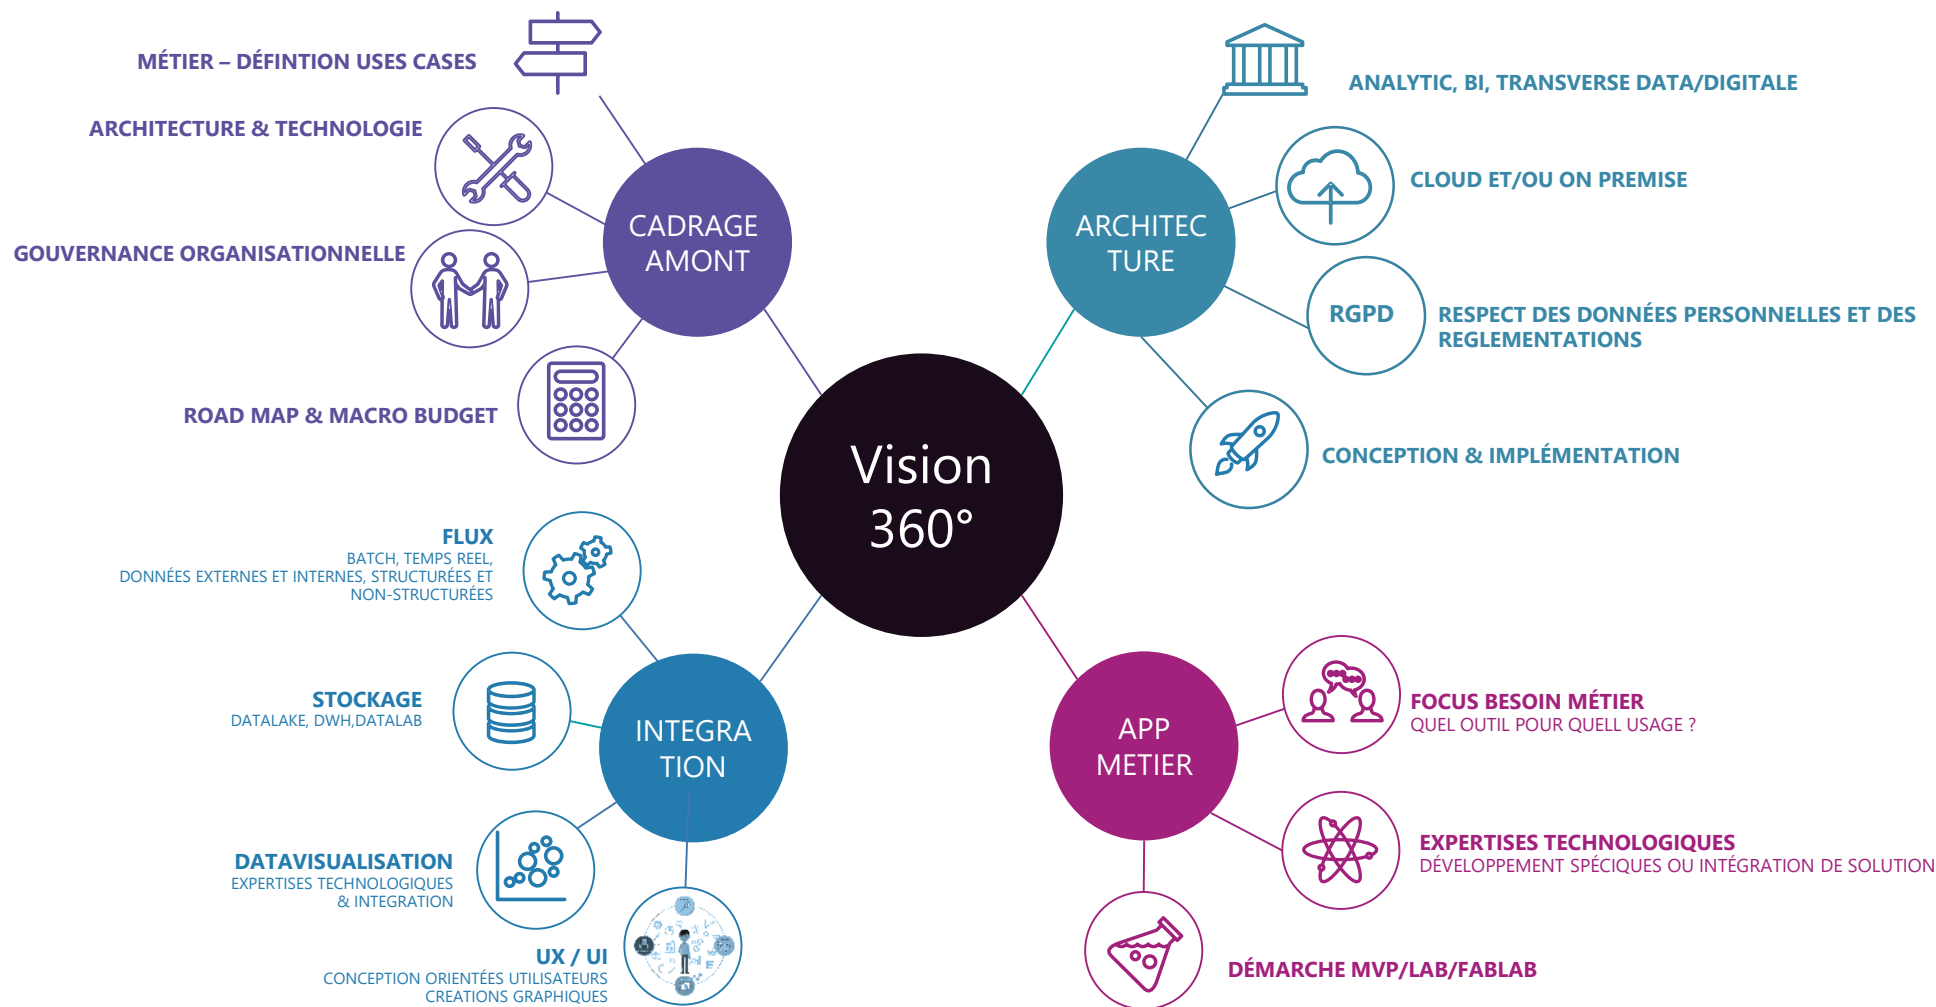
MÉTIER – DÉFINTION USES CASES

ARCHITECTURE & TECHNOLOGIE

GOUVERNANCE ORGANISATIONNELLE

ROAD MAP & MACRO BUDGET

CADRAGE AMONT

ARCHITEC TURE

ANALYTIC, BI, TRANSVERSE DATA/DIGITALE

CLOUD ET/OU ON PREMISE

RGPD

RESPECT DES DONNÉES PERSONNELLES ET DES REGLEMENTATIONS

CONCEPTION & IMPLÉMENTATION

Vision 360°

FLUX
BATCH, TEMPS REEL, DONNÉES EXTERNES ET INTERNES, STRUCTURÉES ET NON-STRUCTURÉES

STOCKAGE
DATALAKE, DWH,DATALAB

INTEGRA TION

DATAVISUALISATION
EXPERTISES TECHNOLOGIQUES & INTEGRATION

UX / UI
CONCEPTION ORIENTÉES UTILISATEURS CREATIONS GRAPHIQUES

APP METIER

FOCUS BESOIN MÉTIER
QUEL OUTIL POUR QUELL USAGE ?

EXPERTISES TECHNOLOGIQUES
DÉVELOPPEMENT SPÉCIQUES OU INTÉGRATION DE SOLUTION

DÉMARCHE MVP/LAB/FABLAB